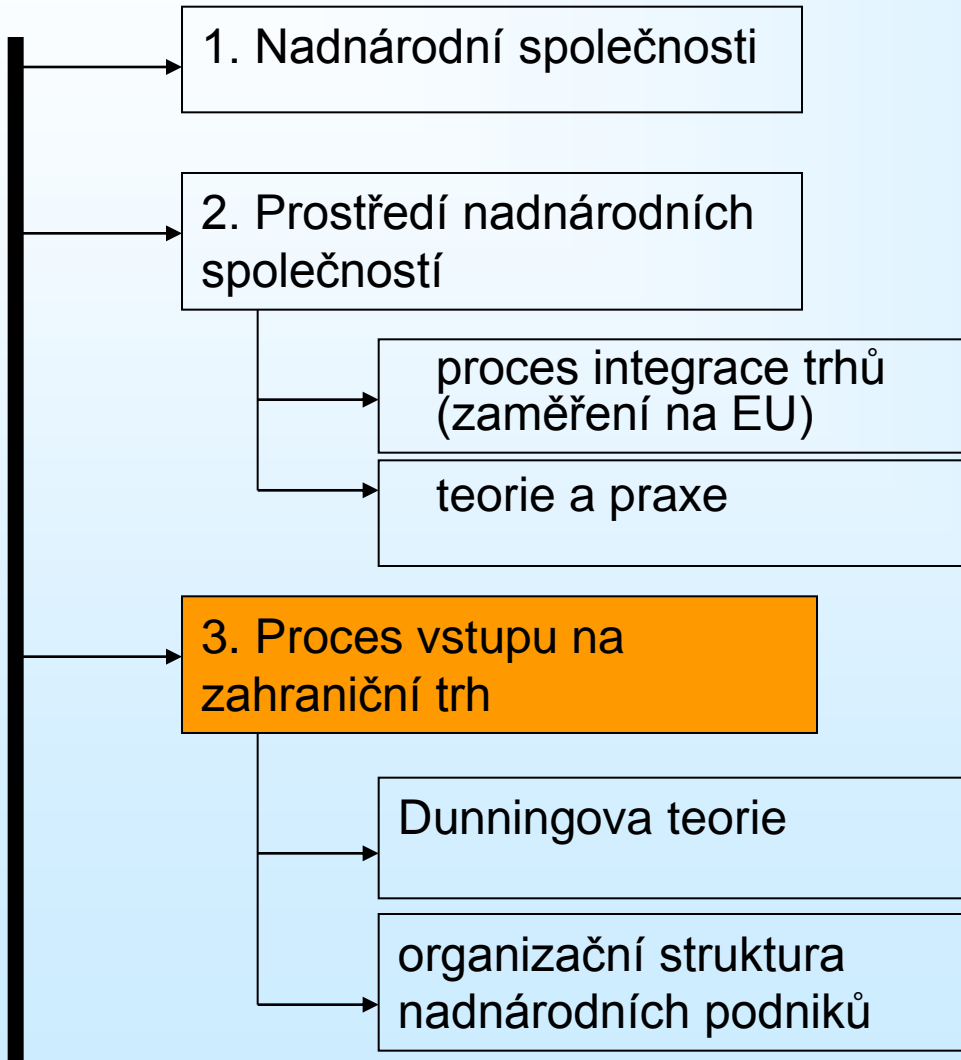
1. Nadnárodní společnosti

2. Prostředí nadnárodních společností

proces integrace trhů (zaměření na EU)

teorie a praxe

3. Proces vstupu na zahraniční trh

Dunningova teorie

organizační struktura nadnárodních podniků